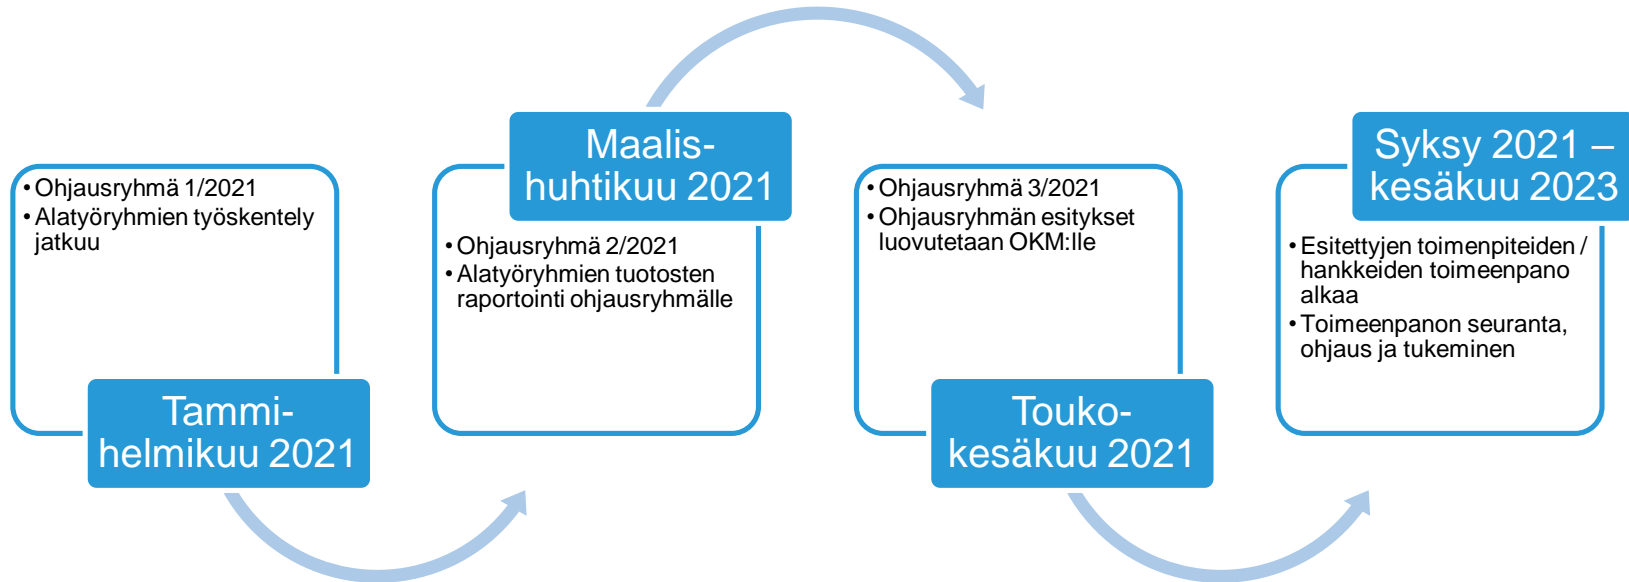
• Ohjausryhmä 1/2021
• Alatyöryhmien työskentely jatkuu

Tammi-
helmikuu 2021

Maalis-
huhtikuu 2021

• Ohjausryhmä 2/2021
• Alatyöryhmien tuotosten raportointi ohjausryhmälle

• Ohjausryhmä 3/2021
• Ohjausryhmän esitykset luovutetaan OKM:lle

Touko-
kesäkuu 2021

Syksy 2021 –
kesäkuu 2023

• Esitettyjen toimenpiteiden / hankkeiden toimeenpano alkaa
• Toimeenpanon seuranta, ohjaus ja tukeminen